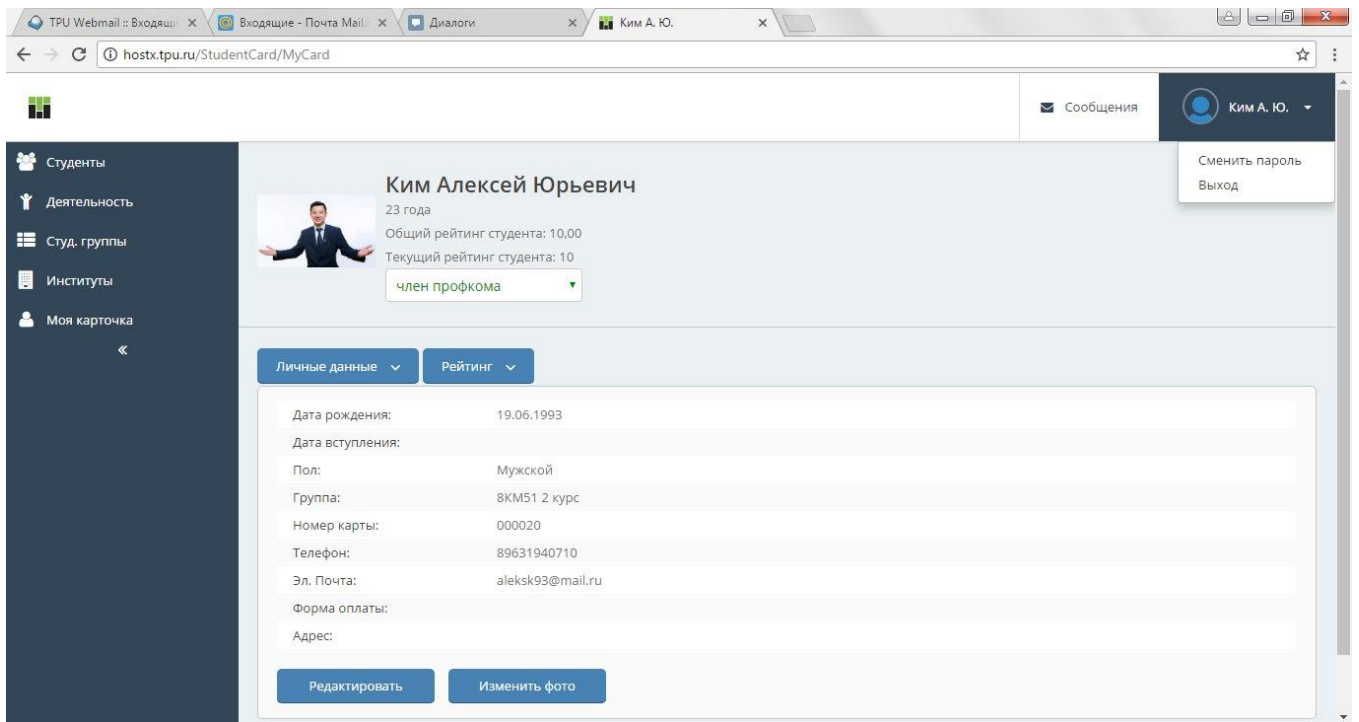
TPU Webmail :: Входящ ×
Входящие - Почта Mail. ×
Диалоги ×
Ким А. Ю. ×

hostx.tpu.ru/StudentCard/MyCard

Сообщения
Ким А. Ю.
Сменить пароль
Выход

Студенты
Деятельность
Студ. группы
Институты
Моя карточка
«

Ким Алексей Юрьевич
23 года
Общий рейтинг студента: 10,00
Текущий рейтинг студента: 10
член профкома

Личные данные
Рейтинг

| | |
|---|---|
| Дата рождения: | 19.06.1993 |
| Дата вступления: | |
| Пол: | Мужской |
| Группа: | 8КМ51 2 курс |
| Номер карты: | 000020 |
| Телефон: | 89631940710 |
| Эл. Почта: | aleksk93@mail.ru |
| Форма оплаты: | |
| Адрес: | |

Редактировать
Изменить фото